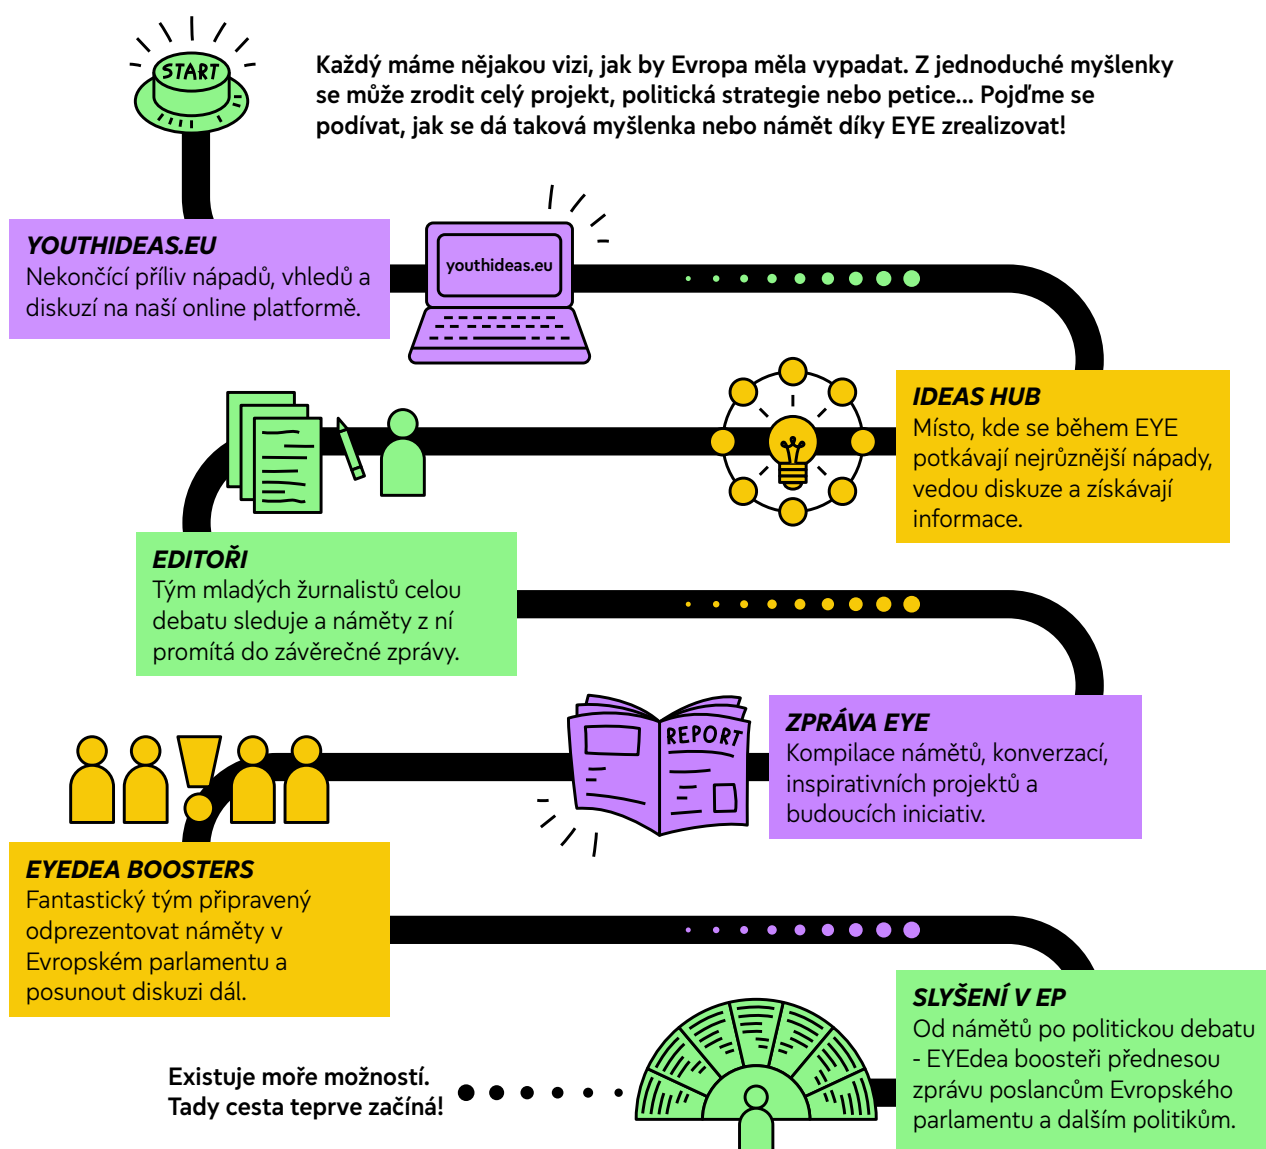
START

Každý máme nějakou vizi, jak by Evropa měla vypadat. Z jednoduché myšlenky se může zrodit celý projekt, politická strategie nebo petice... Pojďme se podívat, jak se dá taková myšlenka nebo námět díky EYE zrealizovat!

YOUTHIDEAS.EU
Nekončící příliv nápadů, vhledů a diskuzí na naší online platformě.

youthideas.eu

IDEAS HUB
Místo, kde se během EYE potkávají nejrůznější nápady, vedou diskuze a získávají informace.

EDITOŘI
Tým mladých žurnalistů celou debatu sleduje a náměty z ní promítá do závěrečné zprávy.

REPORT

ZPRÁVA EYE
Kompilace námětů, konverzací, inspirativních projektů a budoucích iniciativ.

EYEDEA BOOSTERS
Fantastický tým připravený odprezentovat náměty v Evropském parlamentu a posunout diskuzi dál.

SLYŠENÍ V EP
Od námětů po politickou debatu - EYEdea boosteři přednesou zprávu poslancům Evropského parlamentu a dalším politikům.

Existuje moře možností.
Tady cesta teprve začíná!